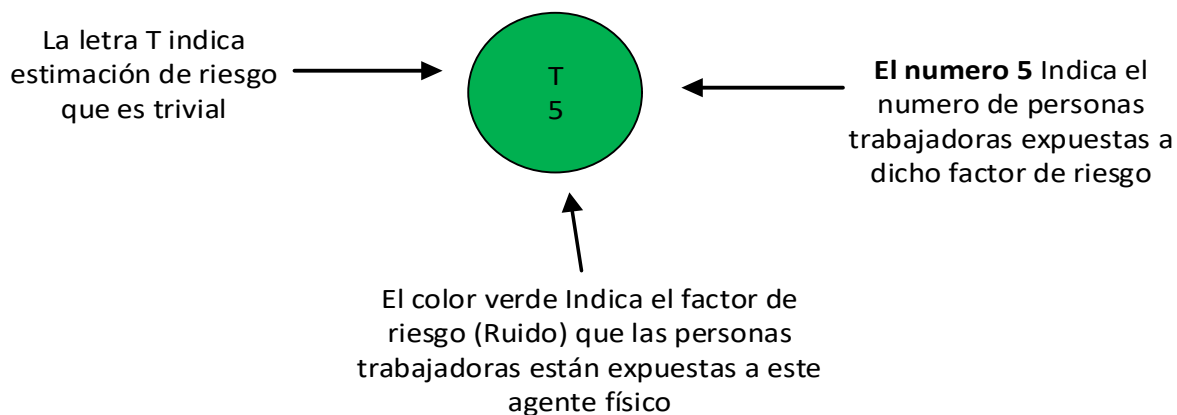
La letra T indica estimación de riesgo que es trivial

T
5

**El numero 5** Indica el numero de personas trabajadoras expuestas a dicho factor de riesgo

El color verde Indica el factor de riesgo (Ruido) que las personas trabajadoras están expuestas a este agente físico